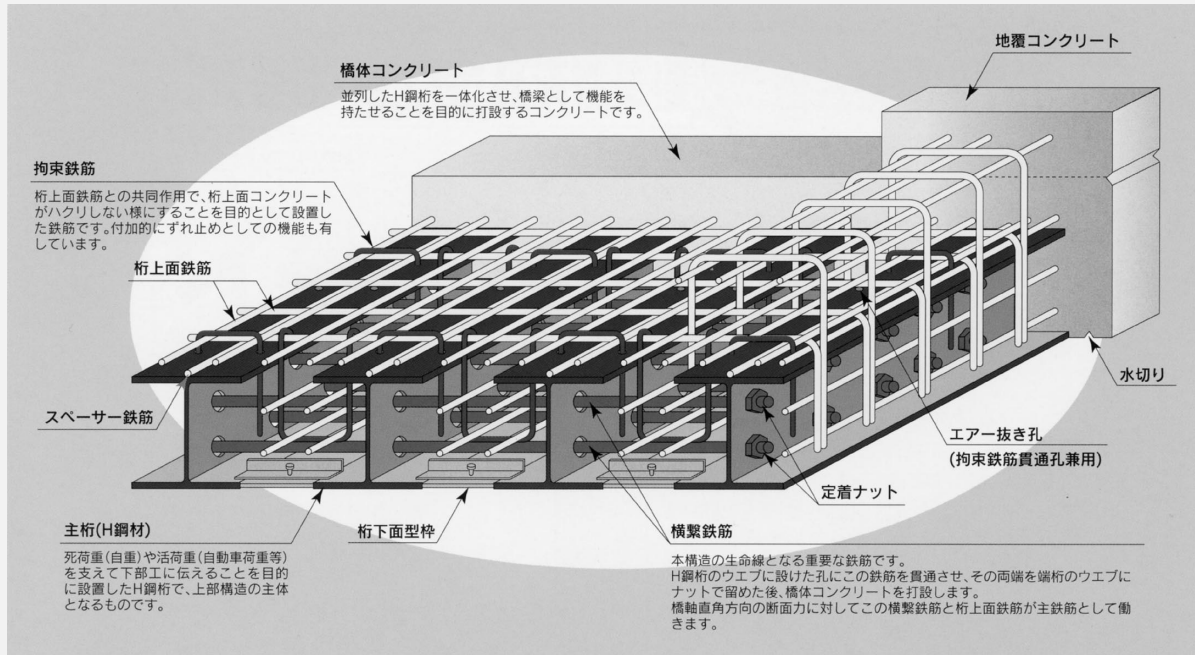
地覆コンクリート

橋体コンクリート

並列したH鋼桁を一体化させ、橋梁として機能を持たせることを目的に打設するコンクリートです。

拘束鉄筋

桁上面鉄筋との共同作用で、桁上面コンクリートがハクリしない様にすることを目的として設置した鉄筋です。付加的にずれ止めとしての機能も有しています。

桁上面鉄筋

スペーサー鉄筋

水切り

エアー抜き孔
(拘束鉄筋貫通孔兼用)

定着ナット

主桁(H鋼材)

死荷重(自重)や活荷重(自動車荷重等)を支えて下部工に伝えることを目的に設置したH鋼桁で、上部構造の主体となるものです。

桁下面型枠

横繋鉄筋

本構造の生命線となる重要な鉄筋です。
H鋼桁のウエブに設けた孔にこの鉄筋を貫通させ、その両端を端桁のウエブにナットで留めた後、橋体コンクリートを打設します。
橋軸直角方向の断面力に対してこの横繋鉄筋と桁上面鉄筋が主鉄筋として働きます。